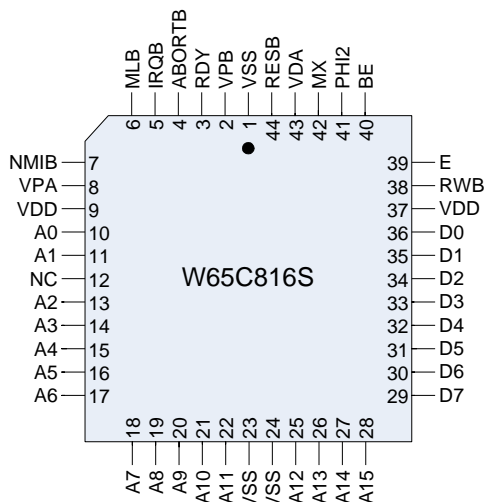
MLB 6
IRQB 5
ABORTB 4
RDY 3
VPB 2
VSS 1
RESB 44
VDA 43
MX 42
PHI2 41
BE 40

NMIB 7
VPA 8
VDD 9
A0 10
A1 11
NC 12
A2 13
A3 14
A4 15
A5 16
A6 17

39 E
38 RWB
37 VDD
36 D0
35 D1
34 D2
33 D3
32 D4
31 D5
30 D6
29 D7

W65C816S

18 A7
19 A8
20 A9
21 A10
22 A11
23 VSS
24 VSS
25 A12
26 A13
27 A14
28 A15